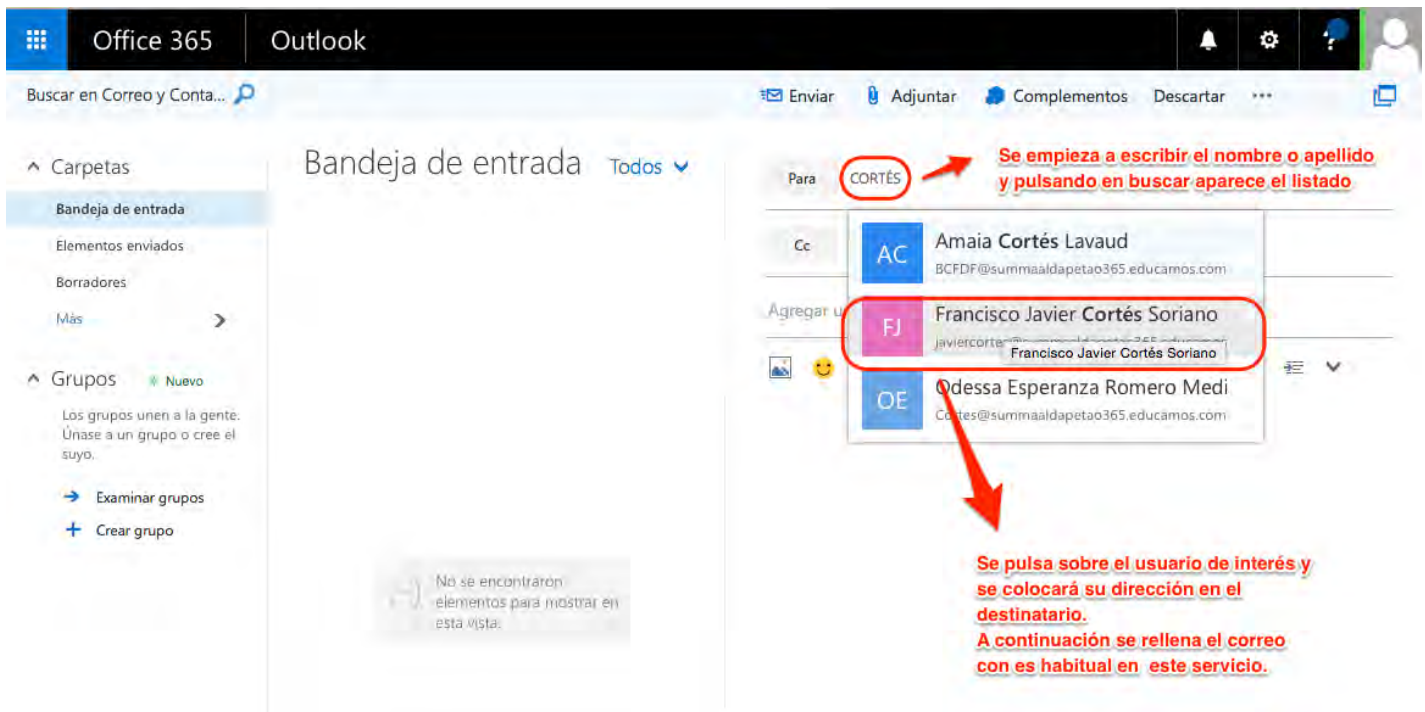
Office 365 Outlook

Buscar en Correo y Conta...

Enviar Adjuntar Complementos Descartar ···

^ Carpetas

Bandeja de entrada

Elementos enviados

Borradores

Más

^ Grupos Nuevo

Los grupos unen a la gente. Únase a un grupo o cree el suyo.

Examinar grupos

Crear grupo

Bandeja de entrada Todos

No se encontraron elementos para mostrar en esta vista.

Para CORTÉS

Se empieza a escribir el nombre o apellido y pulsando en buscar aparece el listado

Cc

Agregar u

AC Amaia **Cortés** Lavaud
BCFDF@summaaldapetao365.educamos.com

FJ Francisco Javier **Cortés** Soriano
javiercorte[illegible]

Francisco Javier Cortés Soriano

OE Odessa Esperanza Romero Medi
Cortes@summaaldapetao365.educamos.com

Se pulsa sobre el usuario de interés y se colocará su dirección en el destinatario.
A continuación se rellena el correo con es habitual en este servicio.